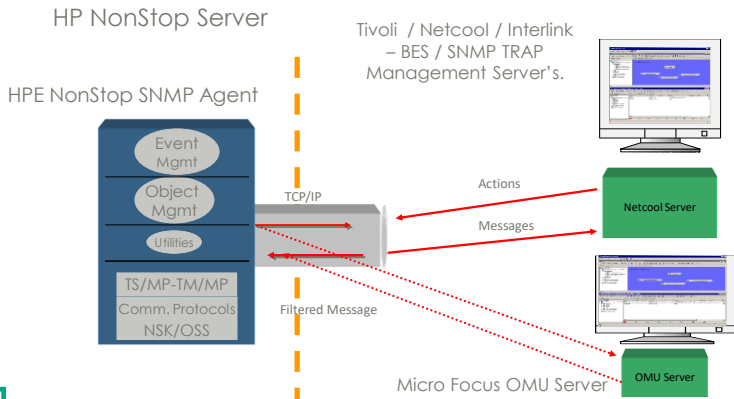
HP NonStop Server

Tivoli / Netcool / Interlink – BES / SNMP TRAP Management Server's.

HPE NonStop SNMP Agent

Event Mgmt

Object Mgmt

Utilities

TS/MP-TM/MP

Comm. Protocols

NSK/OSS

TCP/IP

Actions

Messages

Netcool Server

Filtered Message

OMU Server

Micro Focus OMU Server